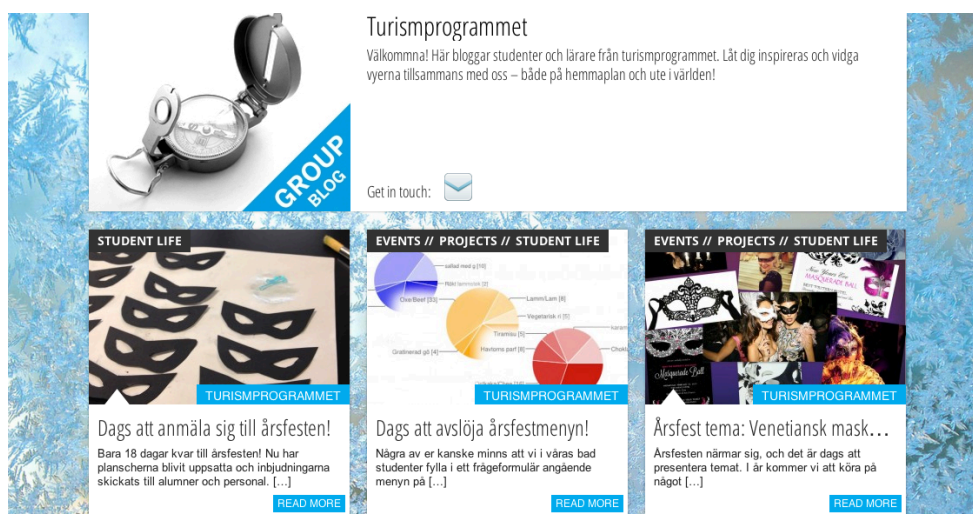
GROUP BLOG

Turismprogrammet

Välkommna! Här bloggar studenter och lärare från turismprogrammet. Låt dig inspireras och vidga vyerna tillsammans med oss – både på hemmaplan och ute i världen!

Get in touch:

STUDENT LIFE

TURISMPROGRAMMET

Dags att anmäla sig till årsfesten!

Bara 18 dagar kvar till årsfesten! Nu har planscherna blivit uppsatta och inbjudningarna skickats till alumner och personal. [...]

READ MORE

EVENTS // PROJECTS // STUDENT LIFE

Lamm/Lam [8]

Vegetarisk n [5]

Oxe/Beef [33]

Tranmsu [5]

Havtorns parf [6]

Gratinerad gô [4]

TURISMPROGRAMMET

Dags att avslöja årsfestmenyn!

Några av er kanske minns att vi i våras bad studenter fylla i ett frågeformulär angående menyn på [...]

READ MORE

EVENTS // PROJECTS // STUDENT LIFE

Masquerade Ball

TURISMPROGRAMMET

Årsfest tema: Venetiansk mask…

Årsfesten närmar sig, och det är dags att presentera temat. I år kommer vi att köra på något [...]

READ MORE